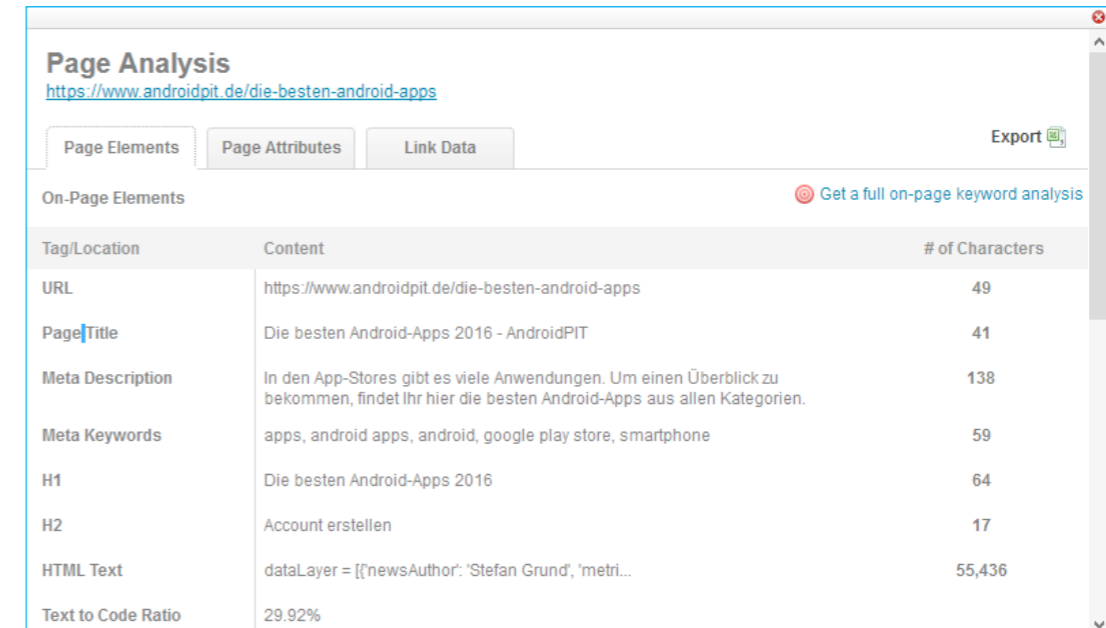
Page Analysis
https://www.androidpit.de/die-besten-android-apps

Page Elements | Page Attributes | Link Data

Export

On-Page Elements

Get a full on-page keyword analysis

| Tag/Location | Content | # of Characters |
|---|---|---|
| URL | https://www.androidpit.de/die-besten-android-apps | 49 |
| Page Title | Die besten Android-Apps 2016 - AndroidPIT | 41 |
| Meta Description | In den App-Stores gibt es viele Anwendungen. Um einen Überblick zu bekommen, findet Ihr hier die besten Android-Apps aus allen Kategorien. | 138 |
| Meta Keywords | apps, android apps, android, google play store, smartphone | 59 |
| H1 | Die besten Android-Apps 2016 | 64 |
| H2 | Account erstellen | 17 |
| HTML Text | dataLayer = [{'newsAuthor': 'Stefan Grund', 'metri... | 55,436 |
| Text to Code Ratio | 29.92% | |